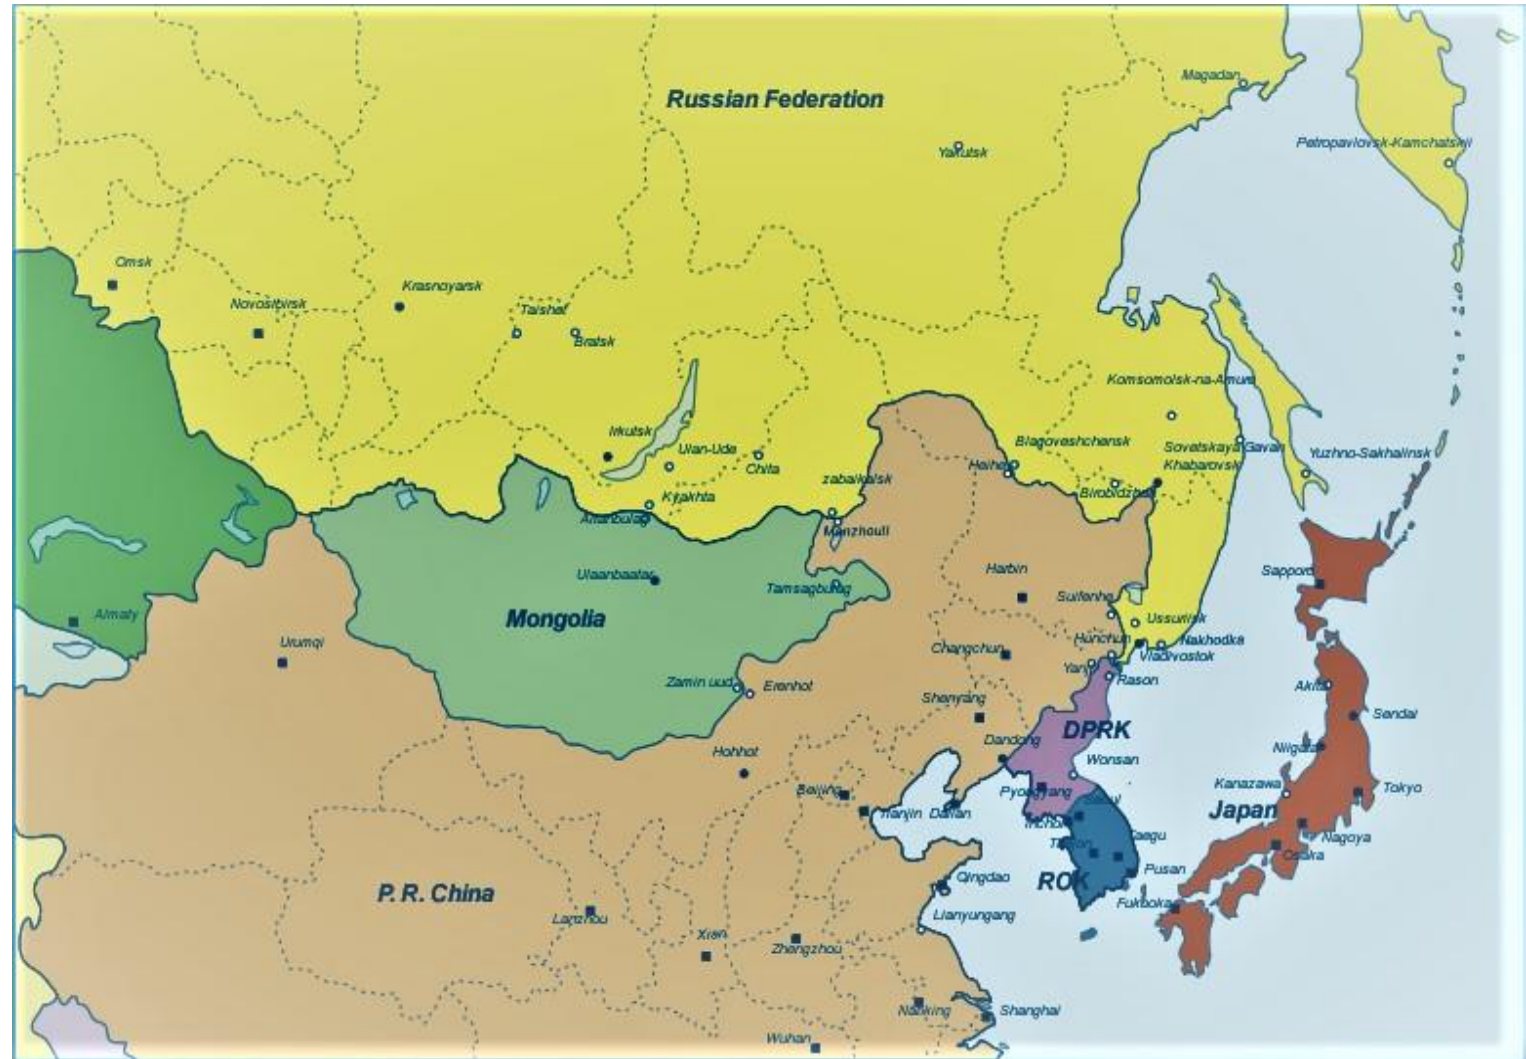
Russian Federation
Magadan
Petropavlovsk-Kamchatskii
Yakutsk
Omsk
Novosibirsk
Krasnoyarsk
Taishet
Bratsk
Komsomolsk-na-Amure
Irkutsk
Ulan-Ude
Chita
Blagoveshchensk
Sovetskaya Gavan
Yuzhno-Sakhalinsk
Khabarovsk
Heihe
Birobidzhan
zabaikalsk
Kyakhta
Altanbulag
Manzhouli
Ulaanbaatar
Harbin
Sapporo
Tamsagbulag
Suifenhe
Almaty
Mongolia
Ussuriisk
Urumqi
Hunchun
Nakhodka
Changchun
Vladivostok
Yanji
Rason
Zamin uud
Erenhot
Shenyang
Akita
DPRK
Sendai
Dandong
Hohhot
Wonsan
Niigata
Beijing
Pyongyang
Kanazawa
Tokyo
Tianjin
Dalian
Japan
Incheon
Seoul
Nagoya
Taegu
Taejon
Osaka
Qingdao
ROK
Pusan
P. R. China
Fukuoka
Lianyungang
Lanzhou
Xian
Zhengzhou
Nanking
Shanghai
Wuhan